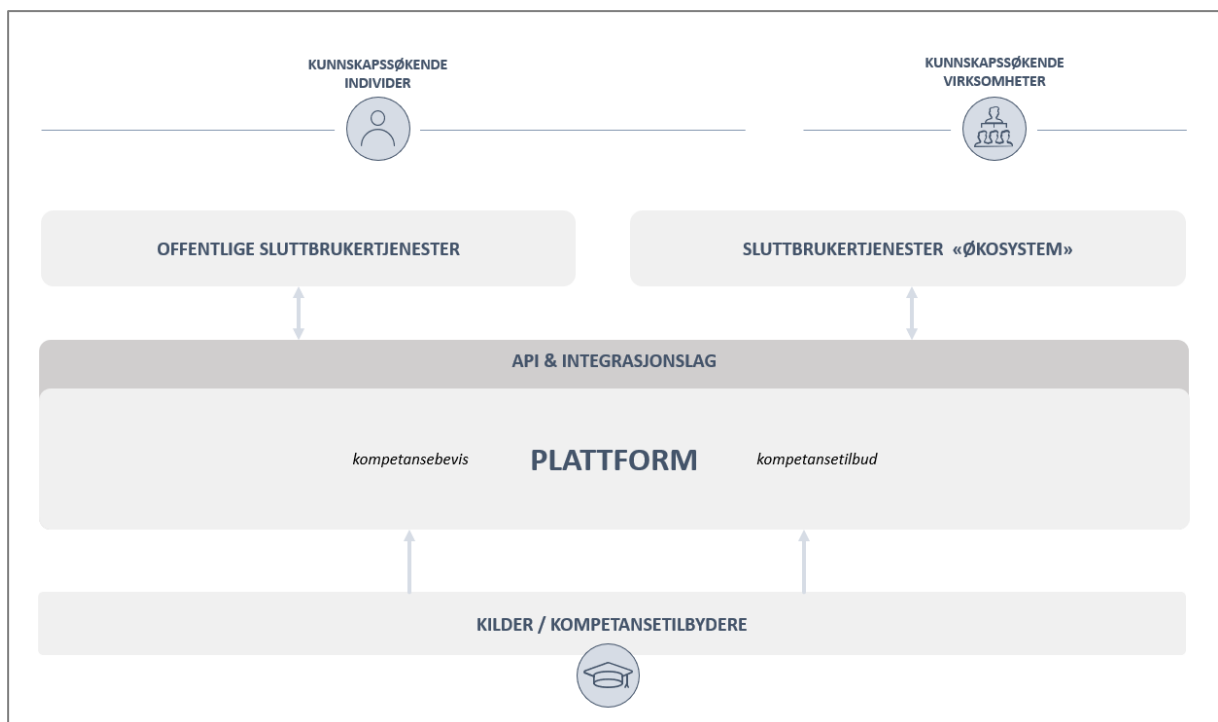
KUNNSKAPSSØKENDE INDIVIDER

KUNNSKAPSSØKENDE VIRKSOMHETER

OFFENTLIGE SLUTTBRUKERTJENESTER

SLUTTBRUKERTJENESTER «ØKOSYSTEM»

API & INTEGRASJONSLAG

kompetansebevis

PLATTFORM

kompetansetilbud

KILDER / KOMPETANSETILBYDERE